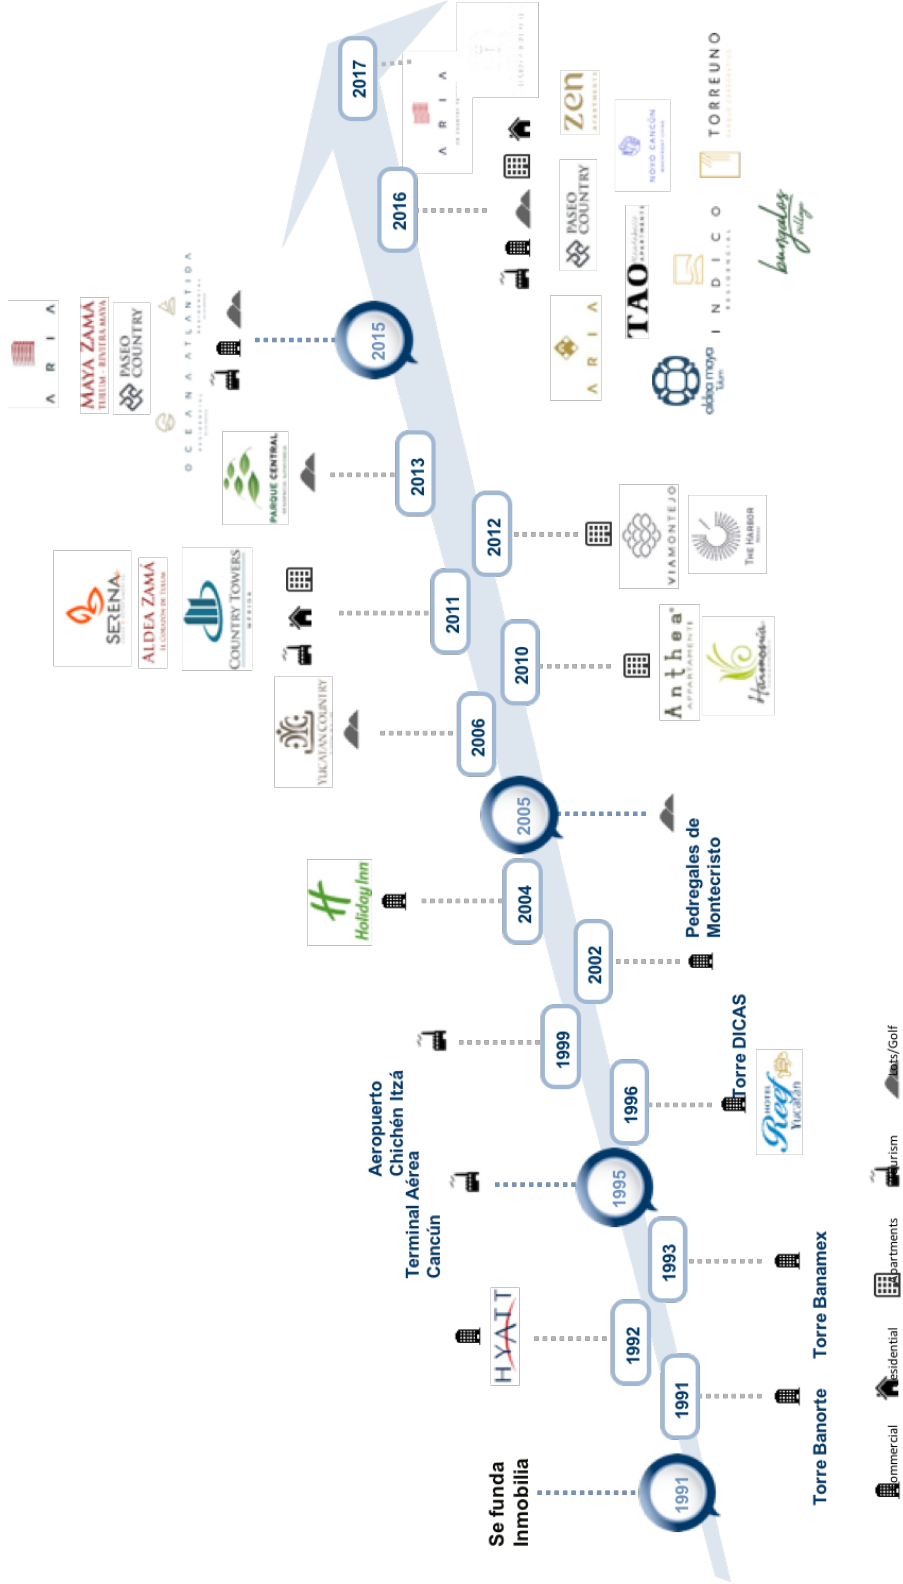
1991
Se funda Inmobilia
1991
Torre Banorte
1992
HYATT
1993
Torre Banamex
1995
Terminal Aérea Cancún
Aeropuerto Chichén Itzá
1996
Torre DICAS
Hotel Reef Yucatán
1999
2002
2004
Holiday Inn
2005
Pedregales de Montecristo
2006
Yucatan Country
2010
Anthea Appartamente
Harmonía
2011
Serena
Aldea Zamá
Country Towers Mérida
2012
Viamontejo
The Harbor
2013
Parque Central
2015
ARIA
Maya Zamá Tulum - Riviera Maya
Paseo Country
Oceana Atlantida
2016
ARIA
Paseo Country
TAO
aldea maya tulum
zen
Novo Cancún
INDICO
Torreuno
bungalows village
2017
ARIA
Commercial
Residential
Apartments
Tourism
Lots/Golf